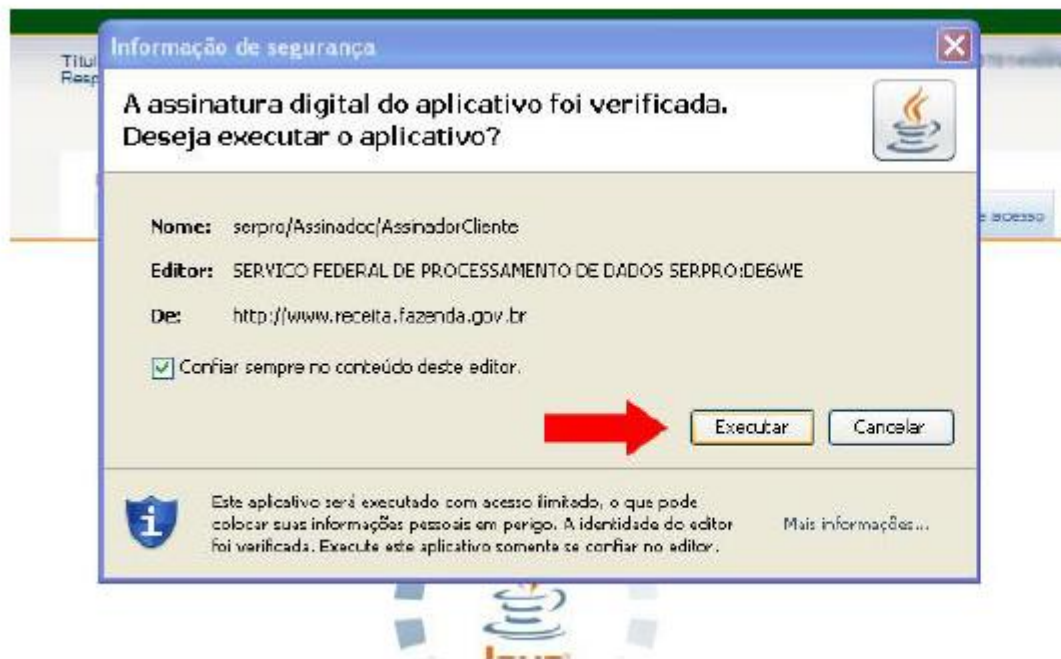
Titul
Resp

Informação de segurança

A assinatura digital do aplicativo foi verificada.
Deseja executar o aplicativo?

Nome: serpro/Assinadoc/AssinadorCliente

Editor: SERVICO FEDERAL DE PROCESSAMENTO DE DADOS SERPRO:DE6WE

De: http://www.receita.fazenda.gov.br

Confiar sempre no conteúdo deste editor.

Executar Cancelar

Este aplicativo será executado com acesso limitado, o que pode colocar suas informações pessoais em perigo. A identidade do editor foi verificada. Execute este aplicativo somente se confiar no editor.

Mais informações...

e acesso

Java